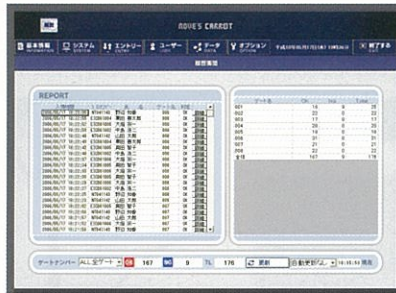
ROVE'S CARROT

基本情報 | システム | エントリー | ユーザー | データ | オプション | 終了する

REPORT

| ゲート名 | OK | NG | Total |
|---|---|---|---|
| 001 | 14 | 0 | 20 |
| 002 | 22 | 0 | 22 |
| 003 | 17 | 0 | 17 |
| 004 | 20 | 0 | 20 |
| 005 | 19 | 0 | 19 |
| 006 | 21 | 0 | 21 |
| 007 | 17 | 0 | 17 |
| 008 | 22 | 0 | 22 |
| 合計 | 167 | 9 | 176 |

ゲートナンバー ALL 全ゲート OK 167 NG 9 TL 176 更新 自動更新なし